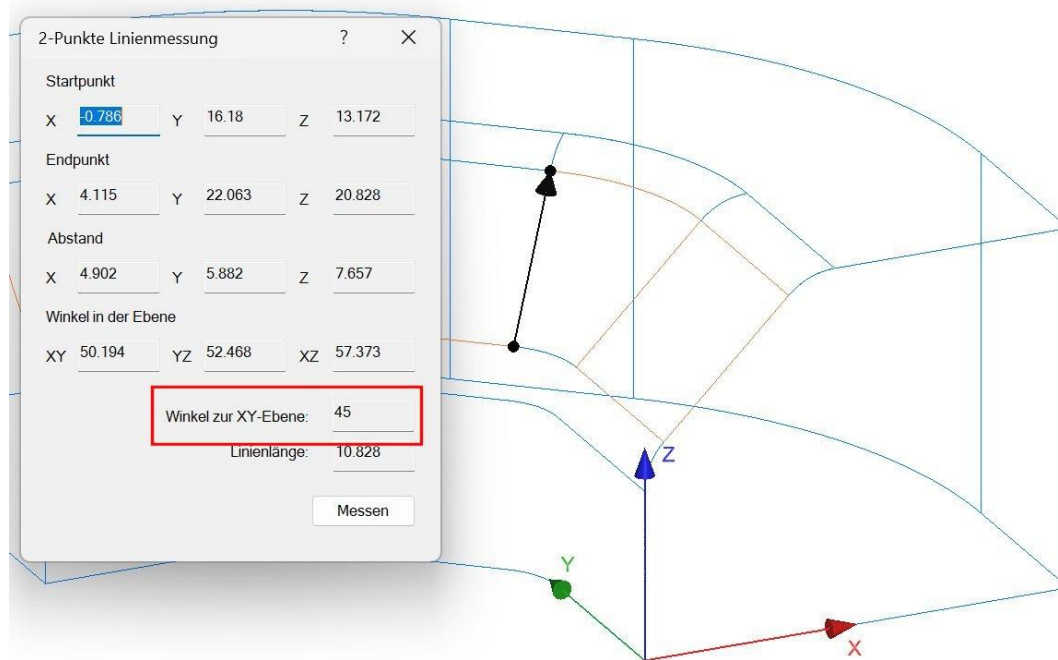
2-Punkte Linienmessung ? X

Startpunkt
X -0.786 Y 16.18 Z 13.172

Endpunkt
X 4.115 Y 22.063 Z 20.828

Abstand
X 4.902 Y 5.882 Z 7.657

Winkel in der Ebene
XY 50.194 YZ 52.468 XZ 57.373

Winkel zur XY-Ebene: 45

Linienlänge: 10.828

Messen

Z
Y
X